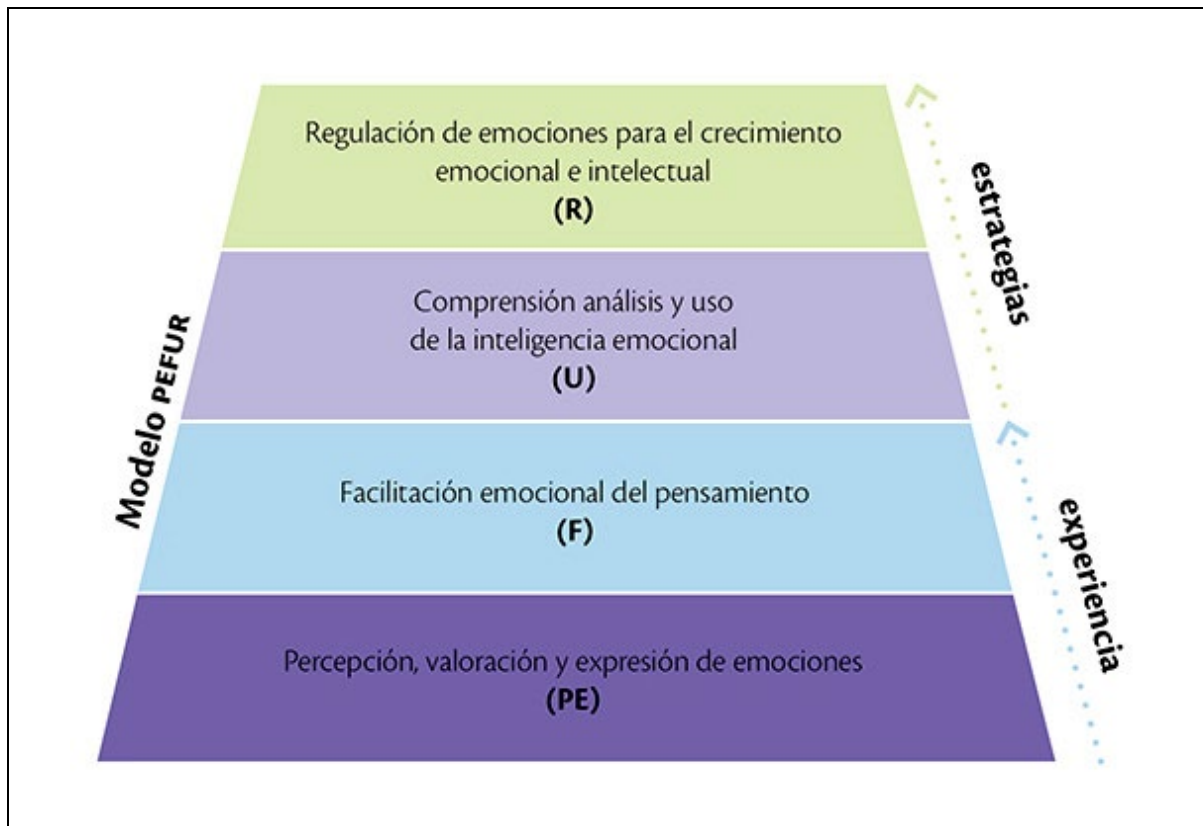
Regulación de emociones para el crecimiento emocional e intelectual
(R)

Comprensión análisis y uso de la inteligencia emocional
(U)

Facilitación emocional del pensamiento
(F)

Percepción, valoración y expresión de emociones
(PE)

Modelo PEFUR

estrategias

experiencia